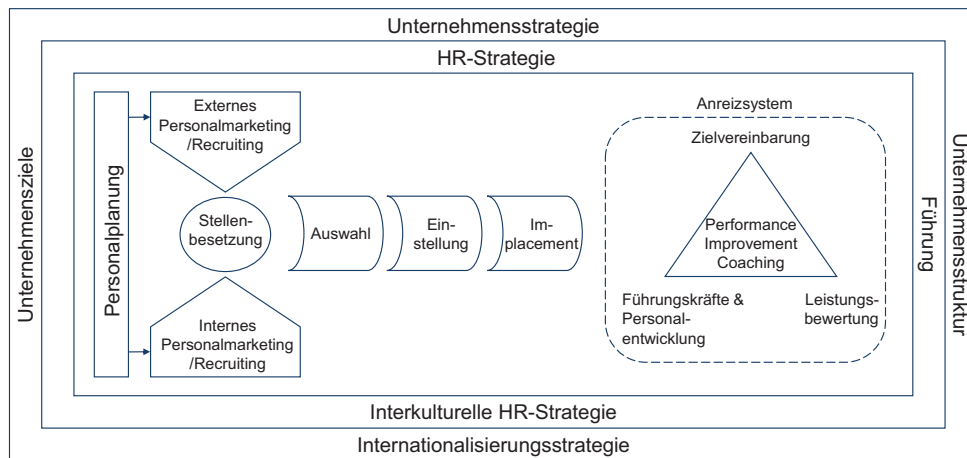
Unternehmensstrategie

HR-Strategie

Unternehmensziele

Personalplanung

Externes Personalmarketing /Recruiting

Stellenbesetzung

Internes Personalmarketing /Recruiting

Auswahl

Einstellung

Implacement

Anreizsystem

Zielvereinbarung

Performance Improvement Coaching

Führungskräfte & Personalentwicklung

Leistungsbewertung

Führung

Unternehmensstruktur

Interkulturelle HR-Strategie

Internationalisierungsstrategie